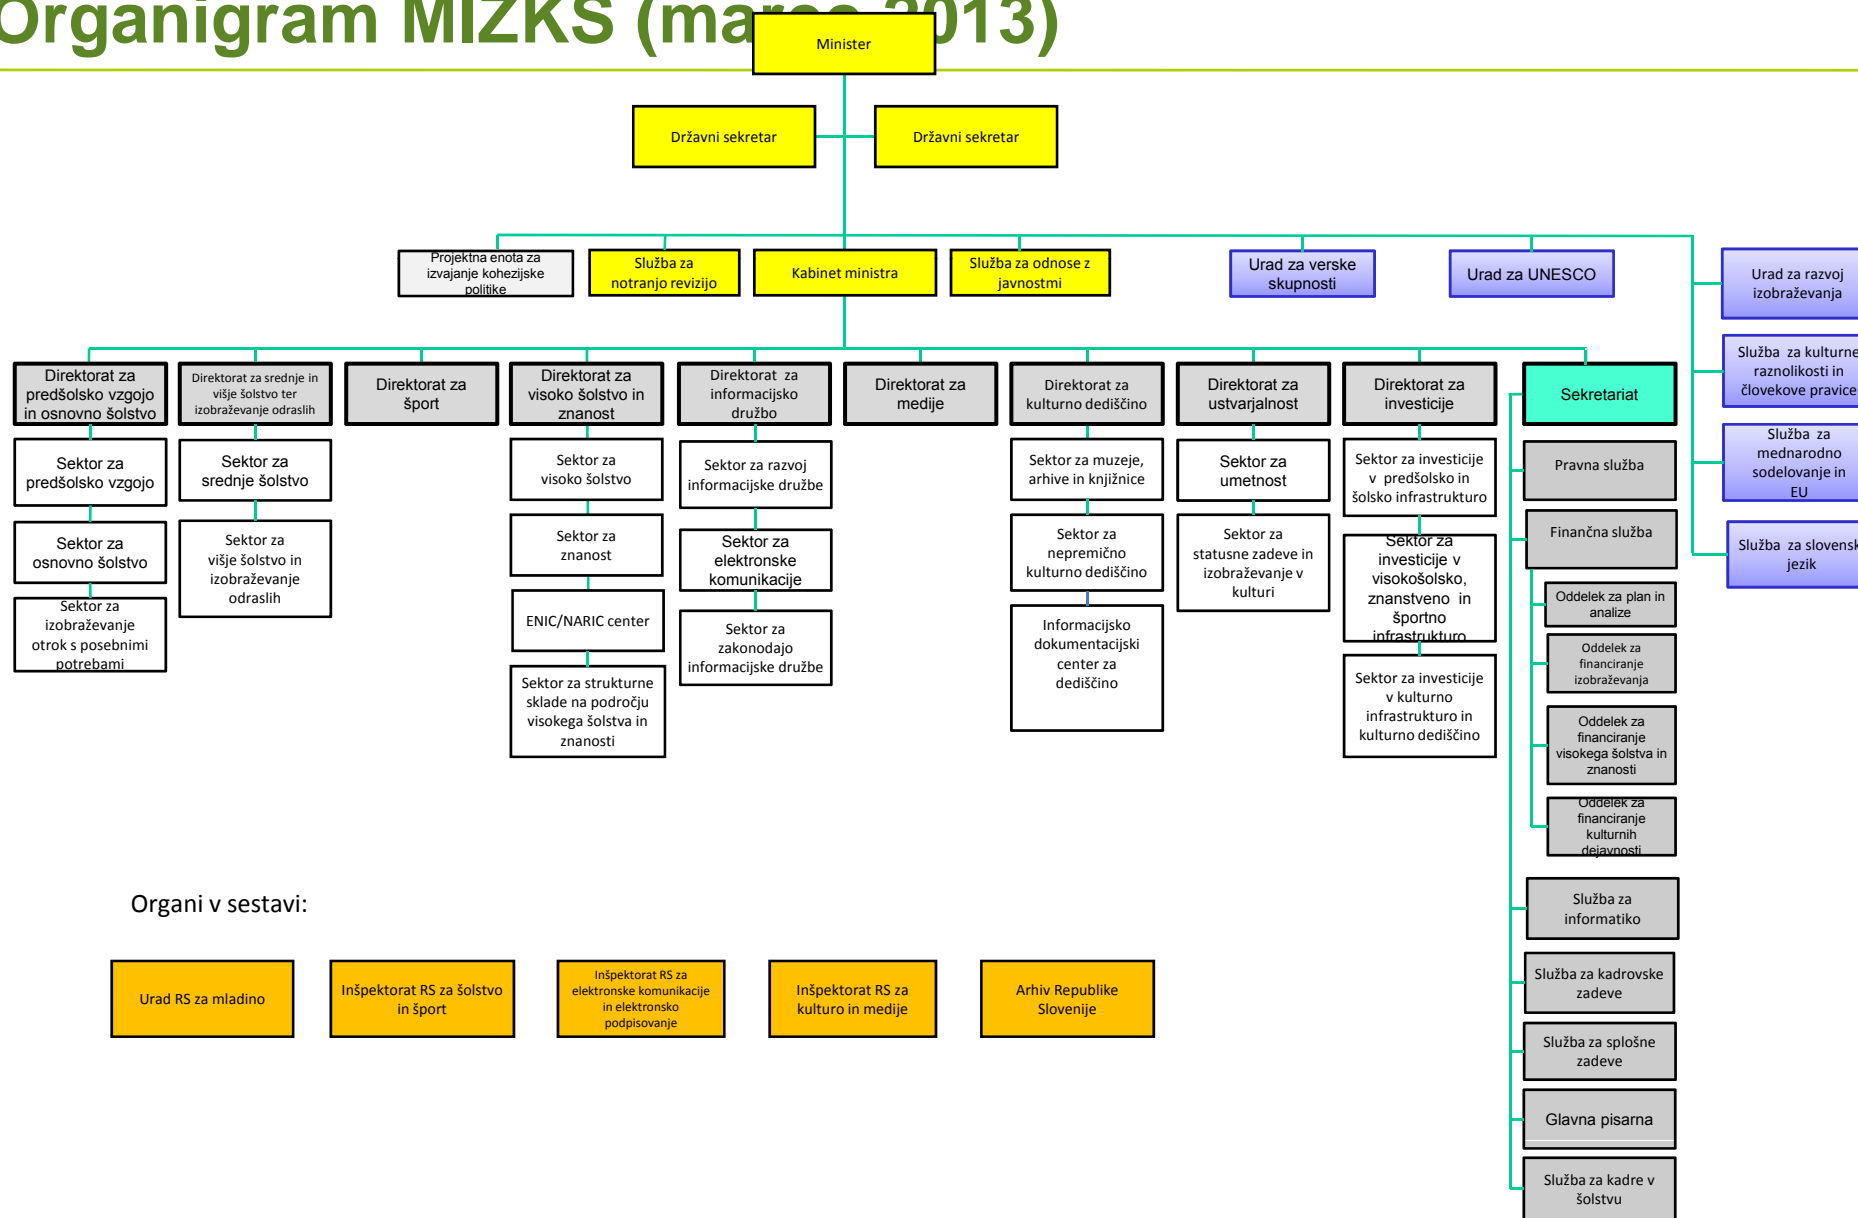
Organigram MIZKS (ma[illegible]013)

Minister

Državni sekretar

Državni sekretar

Projektna enota za izvajanje kohezijske politike

Služba za notranjo revizijo

Kabinet ministra

Služba za odnose z javnostmi

Urad za verske skupnosti

Urad za UNESCO

Urad za razvoj izobraževanja

Služba za kulturne raznolikosti in človekove pravice

Služba za mednarodno sodelovanje in EU

Služba za slovensk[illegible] jezik

Direktorat za predšolsko vzgojo in osnovno šolstvo

Sektor za predšolsko vzgojo

Sektor za osnovno šolstvo

Sektor za izobraževanje otrok s posebnimi potrebami

Direktorat za srednje in višje šolstvo ter izobraževanje odraslih

Sektor za srednje šolstvo

Sektor za višje šolstvo in izobraževanje odraslih

Direktorat za šport

Direktorat za visoko šolstvo in znanost

Sektor za visoko šolstvo

Sektor za znanost

ENIC/NARIC center

Sektor za strukturne sklade na področju visokega šolstva in znanosti

Direktorat za informacijsko družbo

Sektor za razvoj informacijske družbe

Sektor za elektronske komunikacije

Sektor za zakonodajo informacijske družbe

Direktorat za medije

Direktorat za kulturno dediščino

Sektor za muzeje, arhive in knjižnice

Sektor za nepremično kulturno dediščino

Informacijsko dokumentacijski center za dediščino

Direktorat za ustvarjalnost

Sektor za umetnost

Sektor za statusne zadeve in izobraževanje v kulturi

Direktorat za investicije

Sektor za investicije v predšolsko in šolsko infrastrukturo

Sektor za investicije v visokošolsko, znanstveno in športno infrastrukturo

Sektor za investicije v kulturno infrastrukturo in kulturno dediščino

Sekretariat

Pravna služba

Finančna služba

Oddelek za plan in analize

Oddelek za financiranje izobraževanja

Oddelek za financiranje visokega šolstva in znanosti

Oddelek za financiranje kulturnih dejavnosti

Služba za informatiko

Služba za kadrovske zadeve

Služba za splošne zadeve

Glavna pisarna

Služba za kadre v šolstvu

Organi v sestavi:

Urad RS za mladino

Inšpektorat RS za šolstvo in šport

Inšpektorat RS za elektronske komunikacije in elektronsko podpisovanje

Inšpektorat RS za kulturo in medije

Arhiv Republike Slovenije